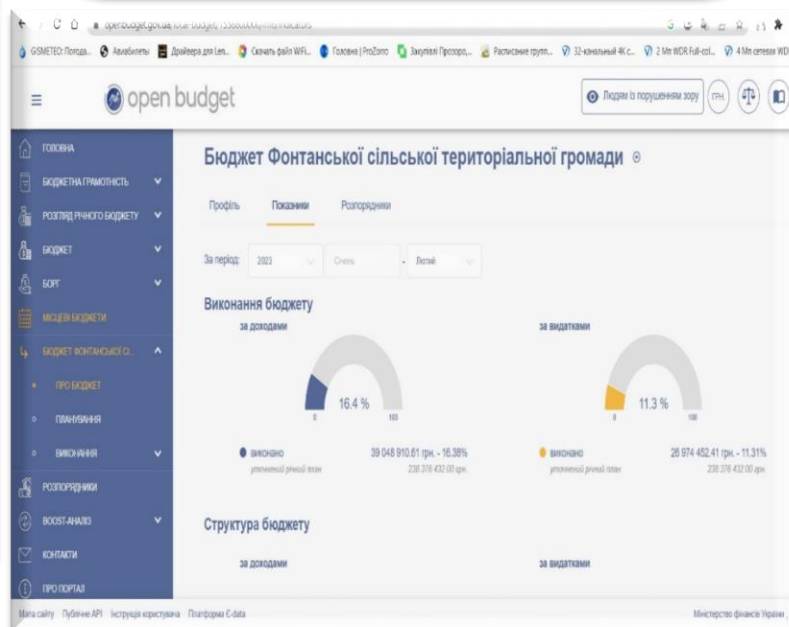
openbudget.gov.ua/local-budget/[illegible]/indicators

GISMETEO: Погода... Авиабилеты Драйвера для Len... Скачать файл WiFi... Головна | ProZorro Закупівлі Прозоро... Расписание групп... 32-канальный 4К с... 2 Мп WDR Full-col... 4 Мп сетевая WDR

open budget

Людям із порушенням зору ГРН.

ГОЛОВНА
БЮДЖЕТНА ГРАМОТНІСТЬ
РОЗГЛЯД РІЧНОГО БЮДЖЕТУ
БЮДЖЕТ
БОРГ
МІСЦЕВІ БЮДЖЕТИ
БЮДЖЕТ ФОНТАНСЬКОЇ СІ...
ПРО БЮДЖЕТ
ПЛАНУВАННЯ
ВИКОНАННЯ
РОЗПОРЯДНИКИ
BOOST-АНАЛІЗ
КОНТАКТИ
ПРО ПОРТАЛ

Бюджет Фонтанської сільської територіальної громади

Профіль Показники Розпорядники

За період: 2023 Січень - Лютий

Виконання бюджету

за доходами

16.4 %

0 100

виконано 39 048 910.61 грн. - 16.38%
уточнений річний план 238 376 432.00 грн.

за видатками

11.3 %

0 100

виконано 26 974 452.41 грн. - 11.31%
уточнений річний план 238 376 432.00 грн.

Структура бюджету

за доходами

за видатками

Мапа сайту Публічне API Інструкція користувача Платформа E-data

Міністерство фінансів України